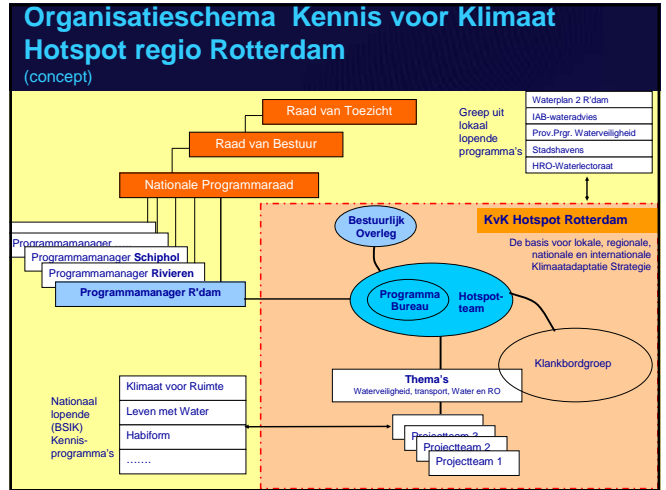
Organisatieschema Kennis voor Klimaat Hotspot regio Rotterdam
(concept)

Raad van Toezicht

Raad van Bestuur

Nationale Programmaraad

Greep uit lokaal lopende programma's

Waterplan 2 R'dam
IAB-wateradvies
Prov.Prgr. Waterveiligheid
Stadshavens
HRO-Waterlectoraat

KvK Hotspot Rotterdam

De basis voor lokale, regionale, nationale en internationale Klimaatadaptatie Strategie

Bestuurlijk Overleg

Programmamanager
Programmamanager Schiphol
Programmamanager Rivieren
Programmamanager R'dam

Programma Bureau

Hotspot-team

Klankbordgroep

Thema's
Waterveiligheid, transport, Water en RO

Nationaal lopende (BSIK) Kennis-programma's

Klimaat voor Ruimte
Leven met Water
Habiform
.......

Projectteam 3
Projectteam 2
Projectteam 1